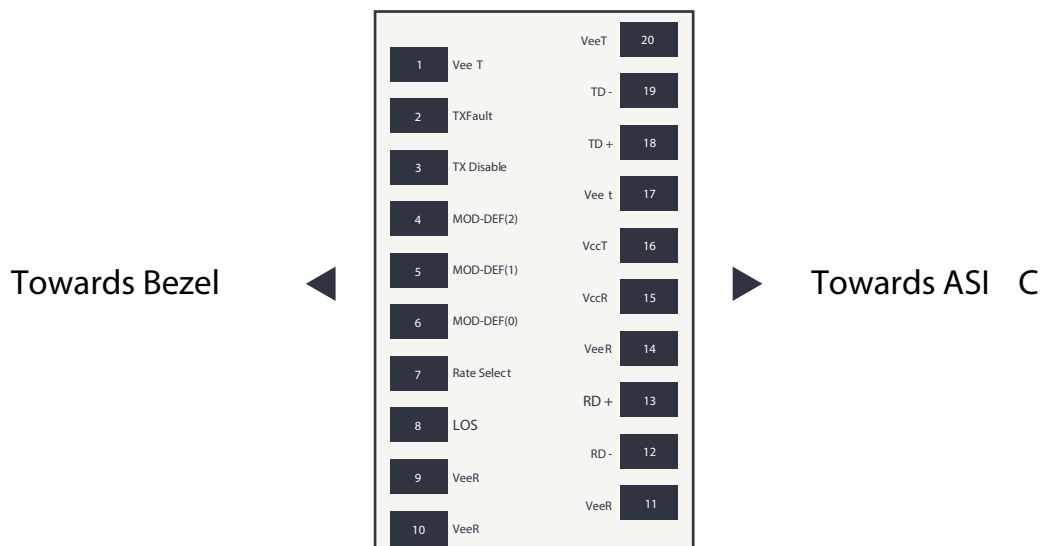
Towards Bezel

VeeT 20
1 Vee T
TD - 19
2 TXFault
TD + 18
3 TX Disable
Vee t 17
4 MOD-DEF(2)
VccT 16
5 MOD-DEF(1)
VccR 15
6 MOD-DEF(0)
VeeR 14
7 Rate Select
RD + 13
8 LOS
RD - 12
9 VeeR
VeeR 11
10 VeeR

Towards ASI C